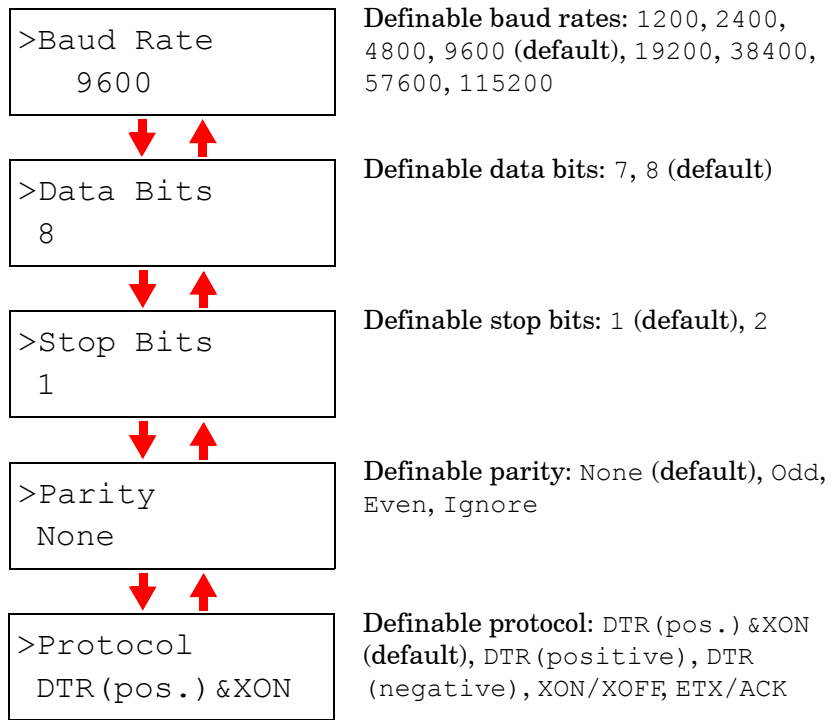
>Baud Rate
9600

Definable baud rates: 1200, 2400, 4800, 9600 (default), 19200, 38400, 57600, 115200

>Data Bits
8

Definable data bits: 7, 8 (default)

>Stop Bits
1

Definable stop bits: 1 (default), 2

>Parity
None

Definable parity: None (default), Odd, Even, Ignore

>Protocol
DTR(pos.)&XON

Definable protocol: DTR(pos.)&XON (default), DTR(positive), DTR (negative), XON/XOFF, ETX/ACK